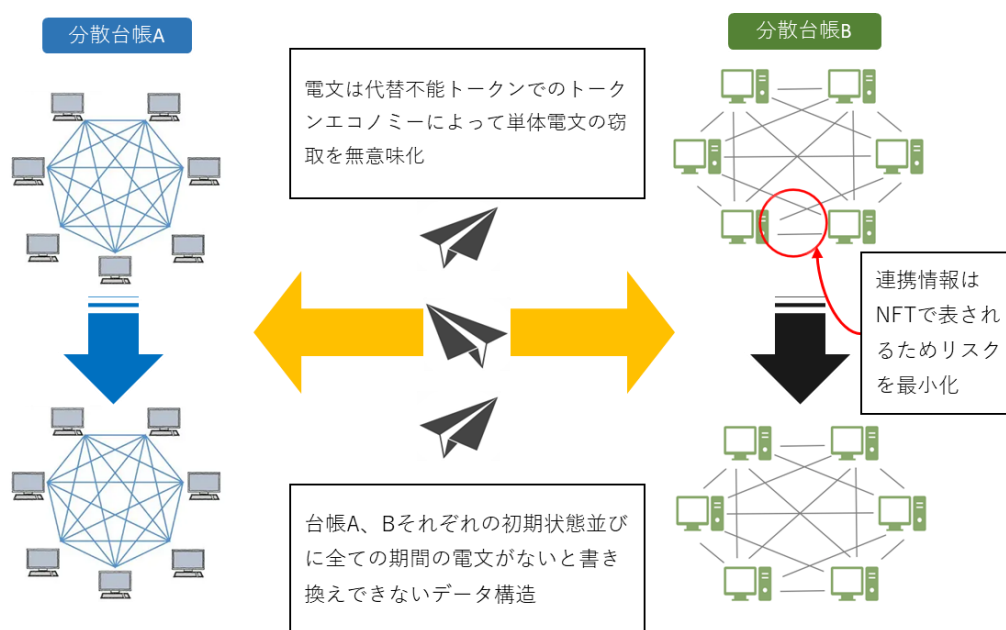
分散台帳A

分散台帳B

電文は代替不能トークンでのトークンエコノミーによって単体電文の窃取を無意味化

連携情報はNFTで表されるためリスクを最小化

台帳A、Bそれぞれの初期状態並びに全ての期間の電文がないと書き換えできないデータ構造